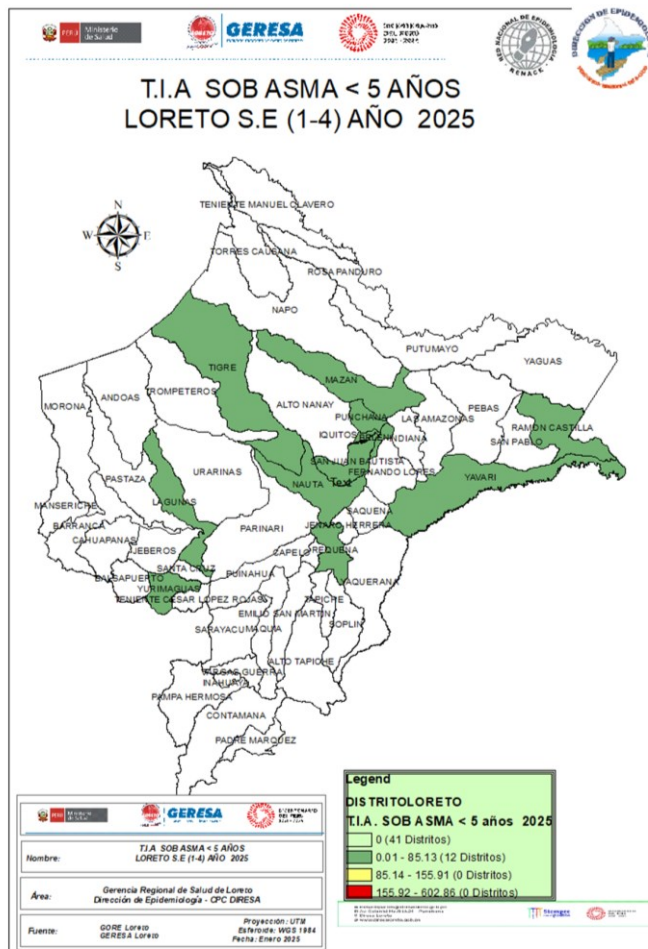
PERÚ Ministerio de Salud
GERESA
BICENTENARIO DEL PERÚ 2021 - 2024
RED NACIONAL DE EPIDEMIOLOGÍA RENACE
DIRECCIÓN DE EPIDEMIOLOGÍA

T.I.A SOB ASMA < 5 AÑOS
LORETO S.E (1-4) AÑO 2025

N
W E
S

TENIENTE MANUEL CLAVERO
TORRES CAUSANA
ROSA PANDURO
NAPO
PUTUMAYO
YAGUAS
TIGRE
MAZAN
ANDOAS
MORONA
PASTAZA
TROMPETEROS
ALTO NANAY
PUNCHANA
LAS AMAZONAS
PEBAS
RAMON CASTILLA
SAN PABLO
IQUITOS
BELEN
INDIANA
SAN JUAN BAUTISTA
FERNANDO LORES
URARINAS
NAUTA
Text
YAVARI
LAGUNAS
MANSERICHE
BARRANCA
CAHUAPANAS
PARINARI
JENARO HERRERA
SAQUENA
JEBEROS
CAPELO
REQUENA
SANTA CRUZ
BALSAPUERTO
YURIMAGUAS
PUINAHUA
TENIENTE CESAR LOPEZ ROJAS
YAQUERANA
EMILIO SAN MARTIN
TAPICHE
SARAYACU
MAQUIA
SOPLIN
ALTO TAPICHE
VARGAS GUERRA
INAHUAYA
PAMPA HERMOSA
CONTAMANA
PADRE MARQUEZ

PERÚ Ministerio de Salud
GERESA
BICENTENARIO DEL PERÚ

| Nombre: | T.I.A SOB ASMA < 5 AÑOS LORETO S.E (1-4) AÑO 2025 |
|---|---|
| Área: | Gerencia Regional de Salud de Loreto Dirección de Epidemiología - CPC DIRESA |
| Fuente: | GORE Loreto GERESA Loreto |

Proyección: UTM
Esferoide: WGS 1984
Fecha: Enero 2025

Legend
DISTRITOLORETO
T.I.A. SOB ASMA < 5 años 2025
0 (41 Distritos)
0.01 - 85.13 (12 Distritos)
85.14 - 155.91 (0 Distritos)
155.92 - 602.86 (0 Distritos)

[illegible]